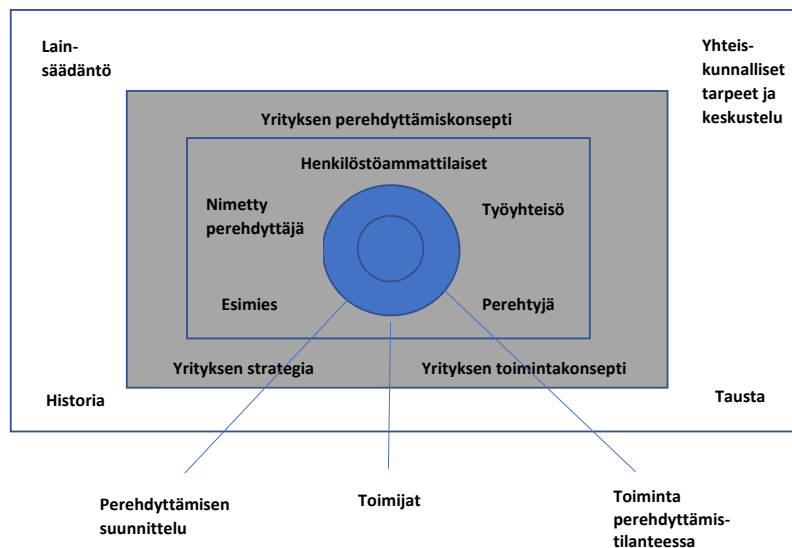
Lainsäädäntö

Yhteiskunnalliset tarpeet ja keskustelu

Yrityksen perehdyttämiskonsepti

Henkilöstöammattilaiset

Nimetty perehdyttäjä

Työyhteisö

Esimies

Perehtyjä

Yrityksen strategia

Yrityksen toimintakonsepti

Historia

Tausta

Perehdyttämisen suunnittelu

Toimijat

Toiminta perehdyttämistilanteessa